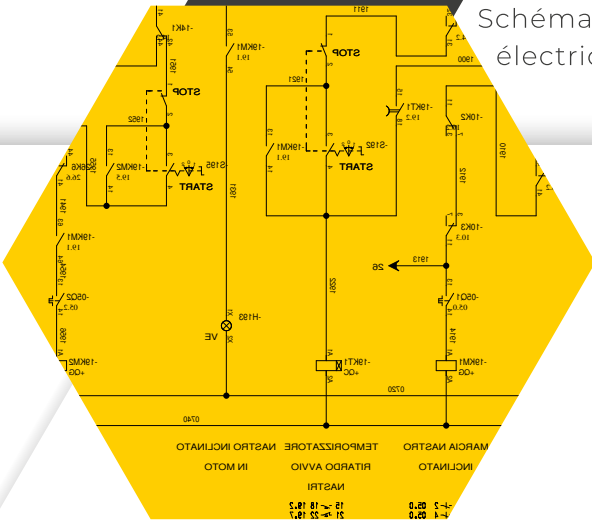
Schéma
électric

-14K1
1911
STOP
1900
-19KM1
19.1
STOP
1921
-19KT1
19.2
-10K2
1952
-19KM1
19.1
-S192
START
-16KM2
19.5
-S195
START
-10K3
10.3
1913
26
-19KM1
19.1
-0SQ2
-0SQ1
-H193
VE
-19KT1
+0C
-19KM1
+0G
-19KM2
+0G
0720
0740
NASTRO INCLINATO
IN MOTO
TEMPORIZZATORE
RITARDO AVVIO
NASTRI
MARCIA NASTRO
INCLINATO